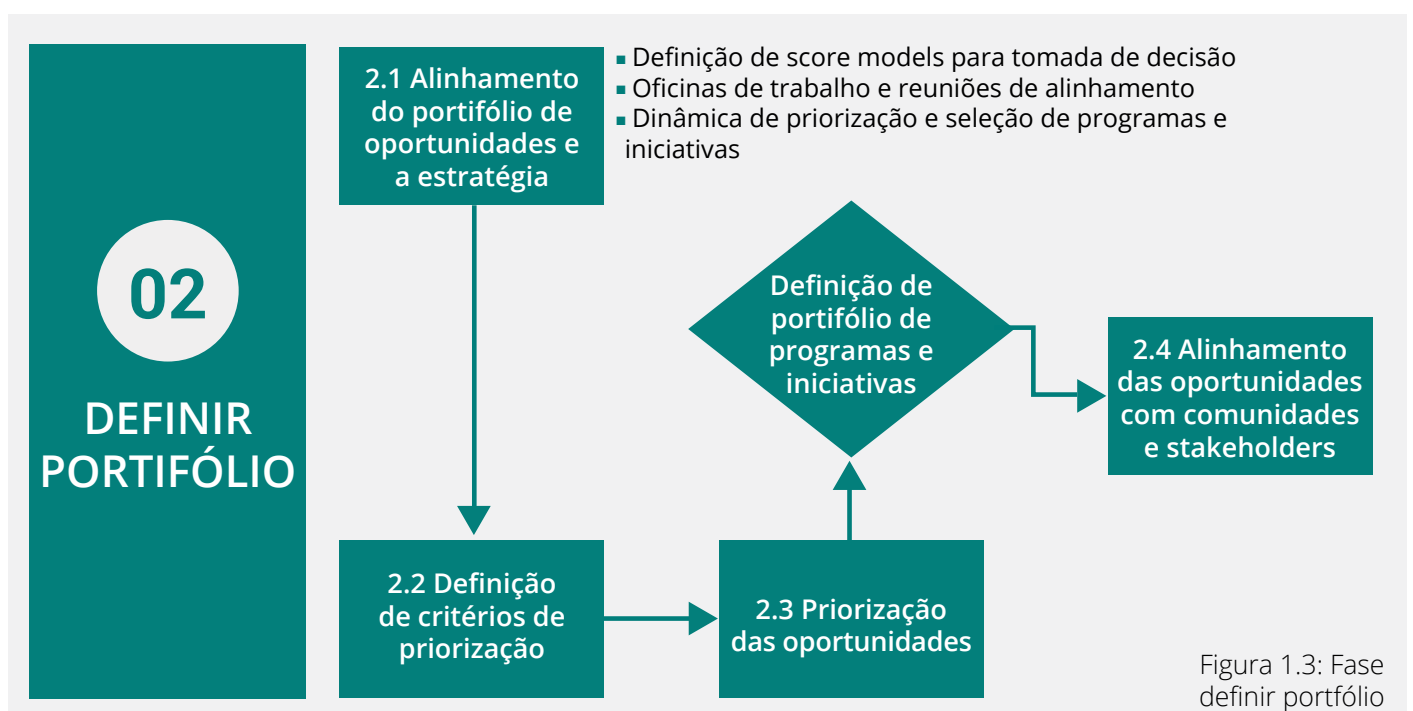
02

DEFINIR PORTFÓLIO

2.1 Alinhamento do portifólio de oportunidades e a estratégia

▪ Definição de score models para tomada de decisão
▪ Oficinas de trabalho e reuniões de alinhamento
▪ Dinâmica de priorização e seleção de programas e iniciativas

Definição de portifólio de programas e iniciativas

2.4 Alinhamento das oportunidades com comunidades e stakeholders

2.2 Definição de critérios de priorização

2.3 Priorização das oportunidades

Figura 1.3: Fase definir portfólio